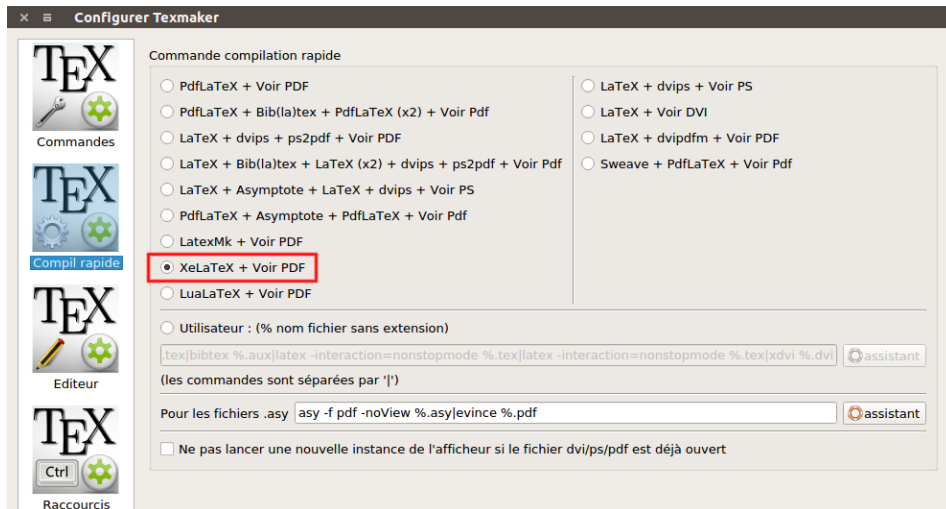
× ≡ Configurer Texmaker

TEX
Commandes

TEX
Compil rapide

TEX
Editeur

TEX
Ctrl
Raccourcis

Commande compilation rapide

PdfLaTeX + Voir PDF
PdfLaTeX + Bib(la)tex + PdfLaTeX (x2) + Voir Pdf
LaTeX + dvips + ps2pdf + Voir PDF
LaTeX + Bib(la)tex + LaTeX (x2) + dvips + ps2pdf + Voir Pdf
LaTeX + Asymptote + LaTeX + dvips + Voir PS
PdfLaTeX + Asymptote + PdfLaTeX + Voir Pdf
LatexMk + Voir PDF
XeLaTeX + Voir PDF
LuaLaTeX + Voir PDF

LaTeX + dvips + Voir PS
LaTeX + Voir DVI
LaTeX + dvipdfm + Voir PDF
Sweave + PdfLaTeX + Voir Pdf

Utilisateur : (% nom fichier sans extension)
.tex|bibtex %.aux|latex -interaction=nonstopmode %.tex|latex -interaction=nonstopmode %.tex|xdvi %.dvi
assistant
(les commandes sont séparées par '|')

Pour les fichiers .asy asy -f pdf -noView %.asy|evince %.pdf assistant

Ne pas lancer une nouvelle instance de l'afficheur si le fichier dvi/ps/pdf est déjà ouvert